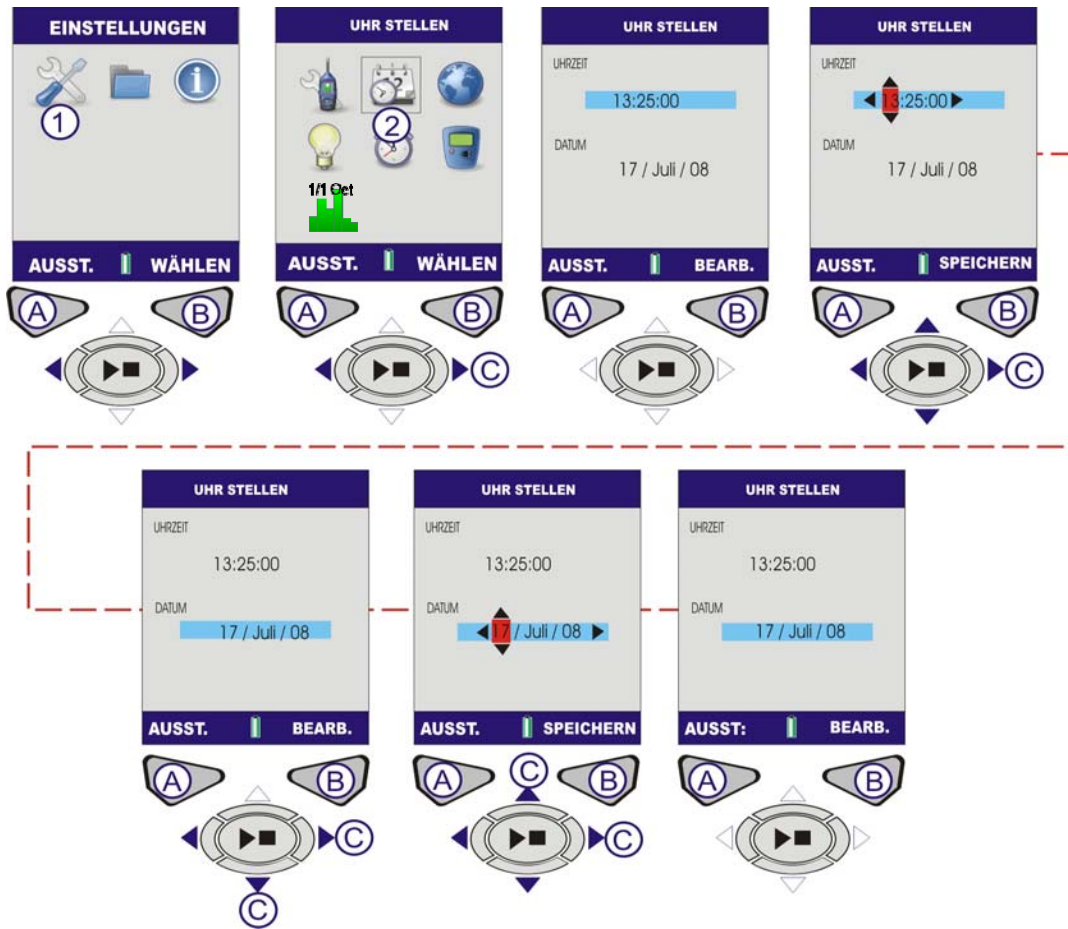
EINSTELLUNGEN

①

AUSST. WÄHLEN

A B

UHR STELLEN

②

1/1 Oct

AUSST. WÄHLEN

A B

C

UHR STELLEN

UHRZEIT

13:25:00

DATUM

17 / Juli / 08

AUSST. BEARB.

A B

UHR STELLEN

UHRZEIT

13:25:00

DATUM

17 / Juli / 08

AUSST. SPEICHERN

A B

C

UHR STELLEN

UHRZEIT

13:25:00

DATUM

17 / Juli / 08

AUSST. BEARB.

A B

C

C

UHR STELLEN

UHRZEIT

13:25:00

DATUM

17 / Juli / 08

AUSST. SPEICHERN

C

A B

C

UHR STELLEN

UHRZEIT

13:25:00

DATUM

17 / Juli / 08

AUSST: BEARB.

A B